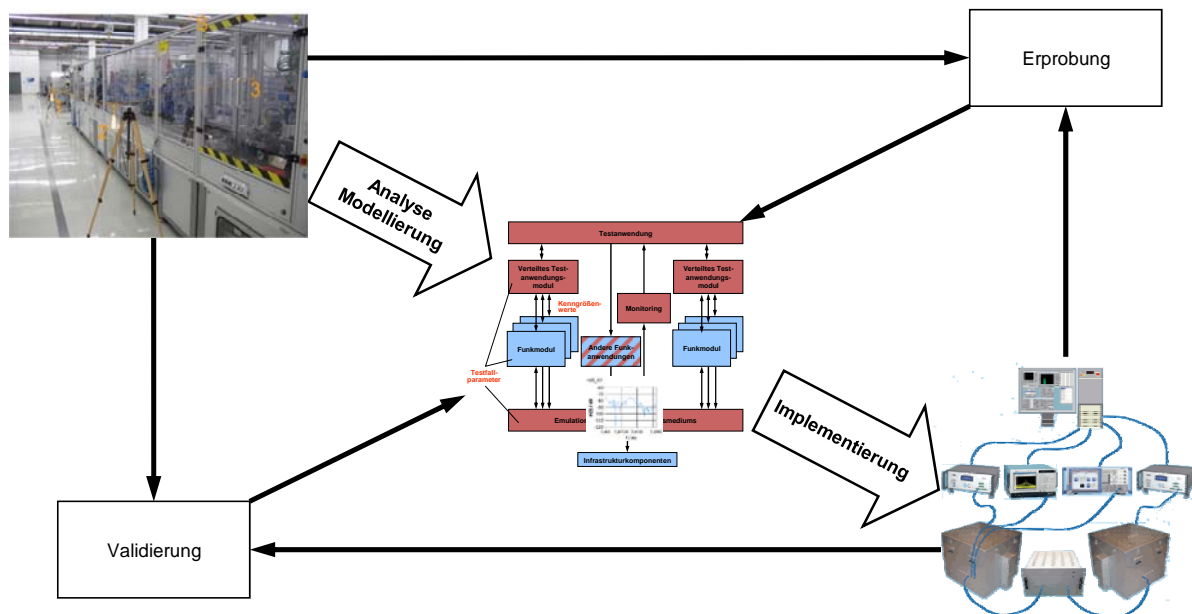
Erprobung

Analyse
Modellierung

Testanwendung

Verteiltes Testanwendungsmodul

Kenngrößenwerte

Monitoring

Verteiltes Testanwendungsmodul

Funkmodul

Andere Funkanwendungen

Funkmodul

Testfallparameter

Emulation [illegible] mediums

Infrastrukturkomponenten

Implementierung

Validierung